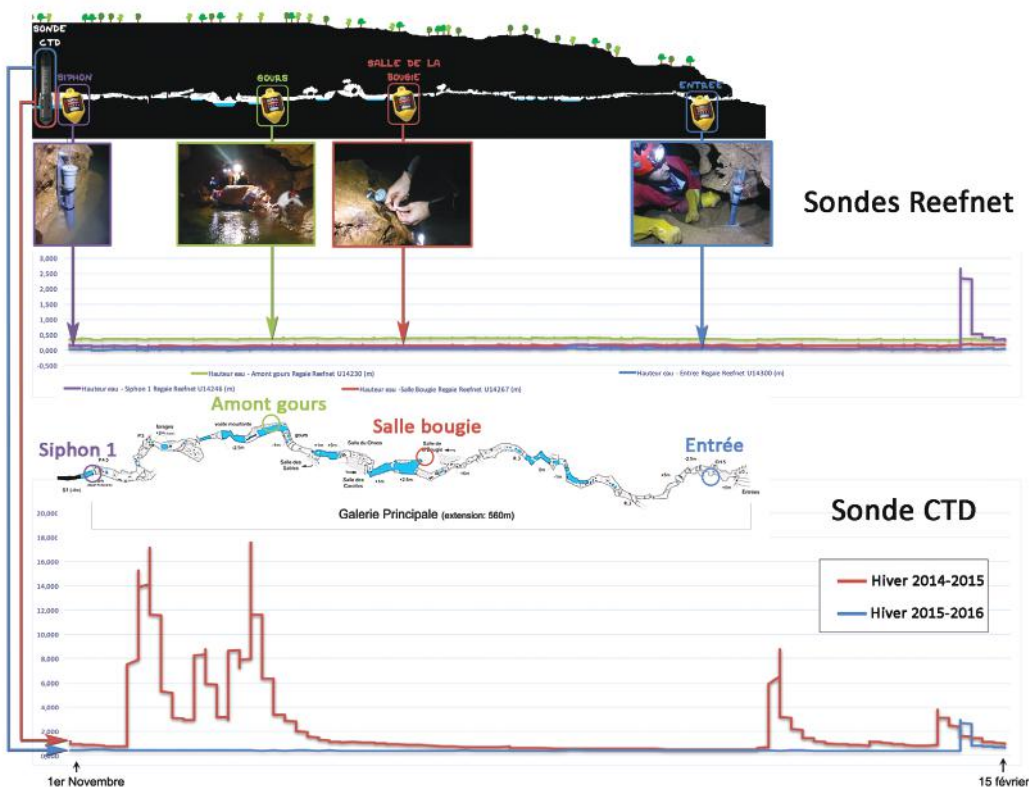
SONDE CTD

SIPHON

GOURS

SALLE DE LA BOUGIE

ENTRÉE

Sondes Reefnet

3,000
2,500
2,000
1,500
1,000
0,500
0,000

Hauteur eau - Amont gours Regaie Reefnet U14230 (m)
Hauteur eau - Entrée Regaie Reefnet U14300 (m)
Hauteur eau - Siphon 1 Regaie Reefnet U14246 (m)
Hauteur eau - Salle Bougie Regaie Reefnet U14267 (m)

Amont gours

Salle bougie

Siphon 1

Entrée

Galerie Principale (extension: 560m)

Sonde CTD

20,000
18,000
16,000
14,000
12,000
10,000
8,000
6,000
4,000
2,000
0,000

Hiver 2014-2015
Hiver 2015-2016

1er Novembre

15 février